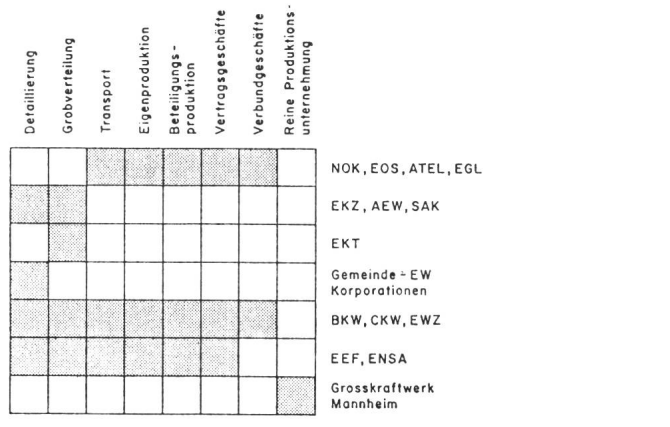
| Detaillierung | Grobverteilung | Transport | Eigenproduktion | Beteiligungs-produktion | Vertragsgeschäfte | Verbundgeschäfte | Reine Produktions-unternehmung | |
|---|---|---|---|---|---|---|---|---|
| | | | | | | | | NOK, EOS, ATEL, EGL |
| | | | | | | | | EKZ, AEW, SAK |
| | | | | | | | | EKT |
| | | | | | | | | Gemeinde - EW Korporationen |
| | | | | | | | | BKW, CKW, EWZ |
| | | | | | | | | EEF, ENSA |
| | | | | | | | | Grosskraftwerk Mannheim |